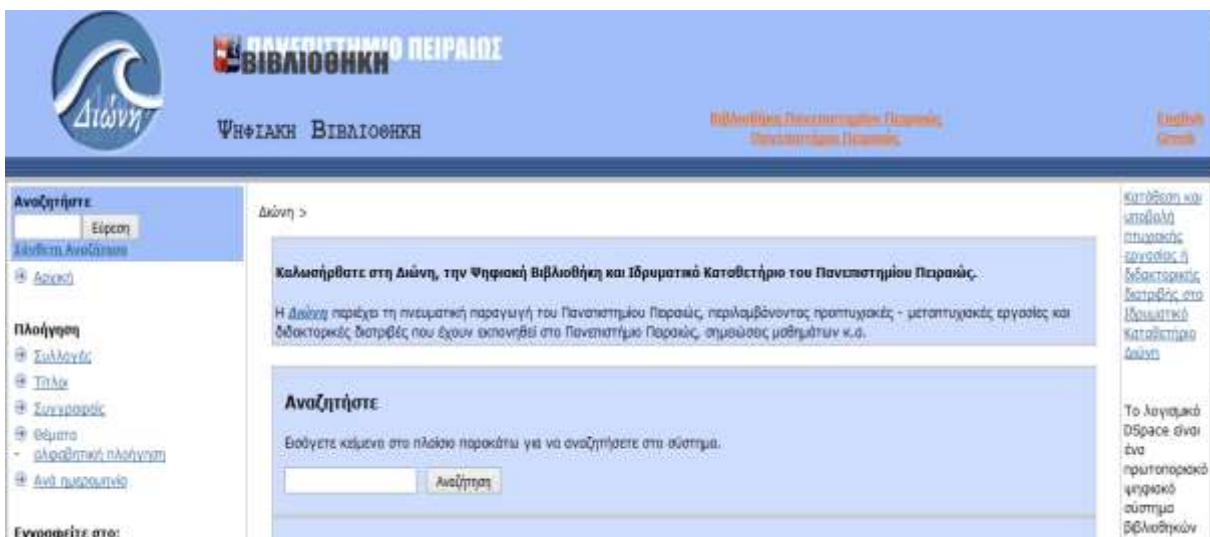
Διώνη

ΠΑΝΕΠΙΣΤΗΜΙΟ ΠΕΙΡΑΙΩΣ
ΒΙΒΛΙΟΘΗΚΗ

ΨΗΦΙΑΚΗ ΒΙΒΛΙΟΘΗΚΗ

Βιβλιοθήκη Πανεπιστημίου Πειραιώς
Πανεπιστήμιο Πειραιώς

English
Greek

Αναζητήστε
Εύρεση
Σύνθετη Αναζήτηση

Αρχική

Πλοήγηση
Συλλογές
Τίτλοι
Συγγραφείς
Θέματα
- αλφαβητική πλοήγηση
Ανά ημερομηνία

Εγγραφείτε στο:

Διώνη >

Καλωσήρθατε στη Διώνη, την Ψηφιακή Βιβλιοθήκη και Ιδρυματικό Καταθετήριο του Πανεπιστημίου Πειραιώς.

Η Διώνη περιέχει τη πνευματική παραγωγή του Πανεπιστημίου Πειραιώς, περιλαμβάνοντας προπτυχιακές - μεταπτυχιακές εργασίες και διδακτορικές διατριβές που έχουν εκπονηθεί στο Πανεπιστήμιο Πειραιώς, σημειώσεις μαθημάτων κ.α.

Αναζητήστε

Εισάγετε κείμενο στο πλαίσιο παρακάτω για να αναζητήσετε στο σύστημα.

Αναζήτηση

Κατάθεση και υποβολή πτυχιακής εργασίας ή διδακτορικής διατριβής στο Ιδρυματικό Καταθετήριο Διώνη

Το λογισμικό DSpace είναι ένα πρωτοποριακό ψηφιακό σύστημα βιβλιοθηκών